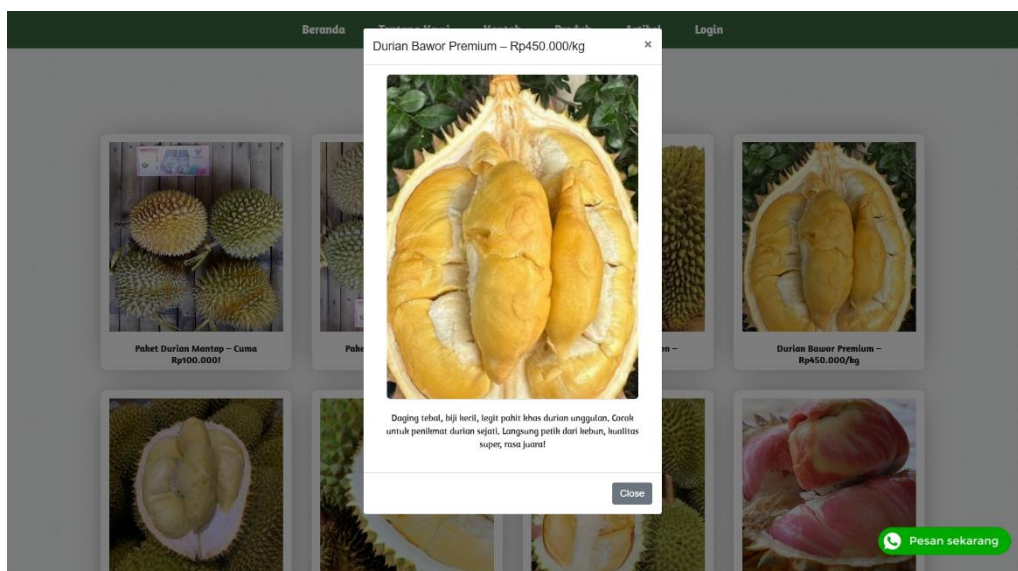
Beranda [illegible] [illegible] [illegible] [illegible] Login

Durian Bawor Premium – Rp450.000/kg ×

Daging tebal, biji kecil, legit pahit khas durian unggulan. Cocok untuk penikmat durian sejati. Langsung petik dari kebun, kualitas super, rasa juara!

Close

Paket Durian Mantap – Cuma Rp100.000!

Pake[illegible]

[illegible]n –

Durian Bawor Premium – Rp450.000/kg

Pesan sekarang